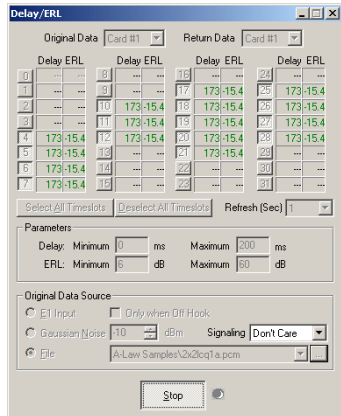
Delay/ERL

Original Data Card #1 Return Data Card #1

| | Delay | ERL | | Delay | ERL | | Delay | ERL | | Delay | ERL |
|---|---|---|---|---|---|---|---|---|---|---|---|
| 0 | --- | --- | 8 | --- | --- | 16 | --- | --- | 24 | --- | --- |
| 1 | --- | --- | 9 | --- | --- | 17 | 173 | -15.4 | 25 | 173 | -15.4 |
| 2 | --- | --- | 10 | 173 | -15.4 | 18 | 173 | -15.4 | 26 | 173 | -15.4 |
| 3 | --- | --- | 11 | 173 | -15.4 | 19 | 173 | -15.4 | 27 | 173 | -15.4 |
| 4 | 173 | -15.4 | 12 | 173 | -15.4 | 20 | 173 | -15.4 | 28 | 173 | -15.4 |
| 5 | 173 | -15.4 | 13 | --- | --- | 21 | 173 | -15.4 | 29 | --- | --- |
| 6 | 173 | -15.4 | 14 | --- | --- | 22 | --- | --- | 30 | --- | --- |
| 7 | 173 | -15.4 | 15 | --- | --- | 23 | --- | --- | 31 | --- | --- |

Select All Timeslots Deselect All Timeslots Refresh (Sec) 1

Parameters
Delay: Minimum 0 ms Maximum 200 ms
ERL: Minimum 6 dB Maximum 60 dB

Original Data Source
E1 Input Only when Off Hook
Gaussian Noise -10 dBm Signaling Don't Care
File A-Law Samples\2x2lcq1a.pcm ...

Stop